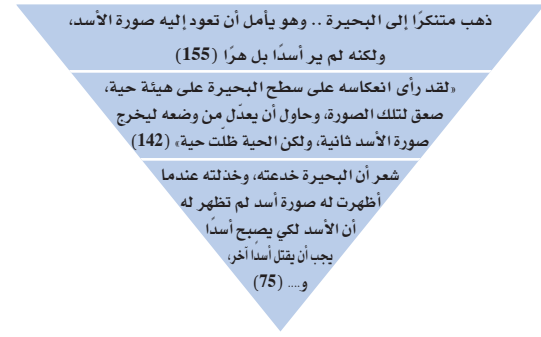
ذهب متنكرًا إلى البحيرة .. وهو يأمل أن تعود إليه صورة الأسد، ولكنه لم ير أسدًا بل هرًا (155)

«لقد رأى انعكاسه على سطح البحيرة على هيئة حية، صعق لتلك الصورة، وحاول أن يعدّل من وضعه ليخرج صورة الأسد ثانية، ولكن الحية ظلت حية» (142)

شعر أن البحيرة خدعته، وخذلته عندما أظهرت له صورة أسد لم تظهر له أن الأسد لكي يصبح أسدًا يجب أن يقتل أسدًا آخر، و.... (75)